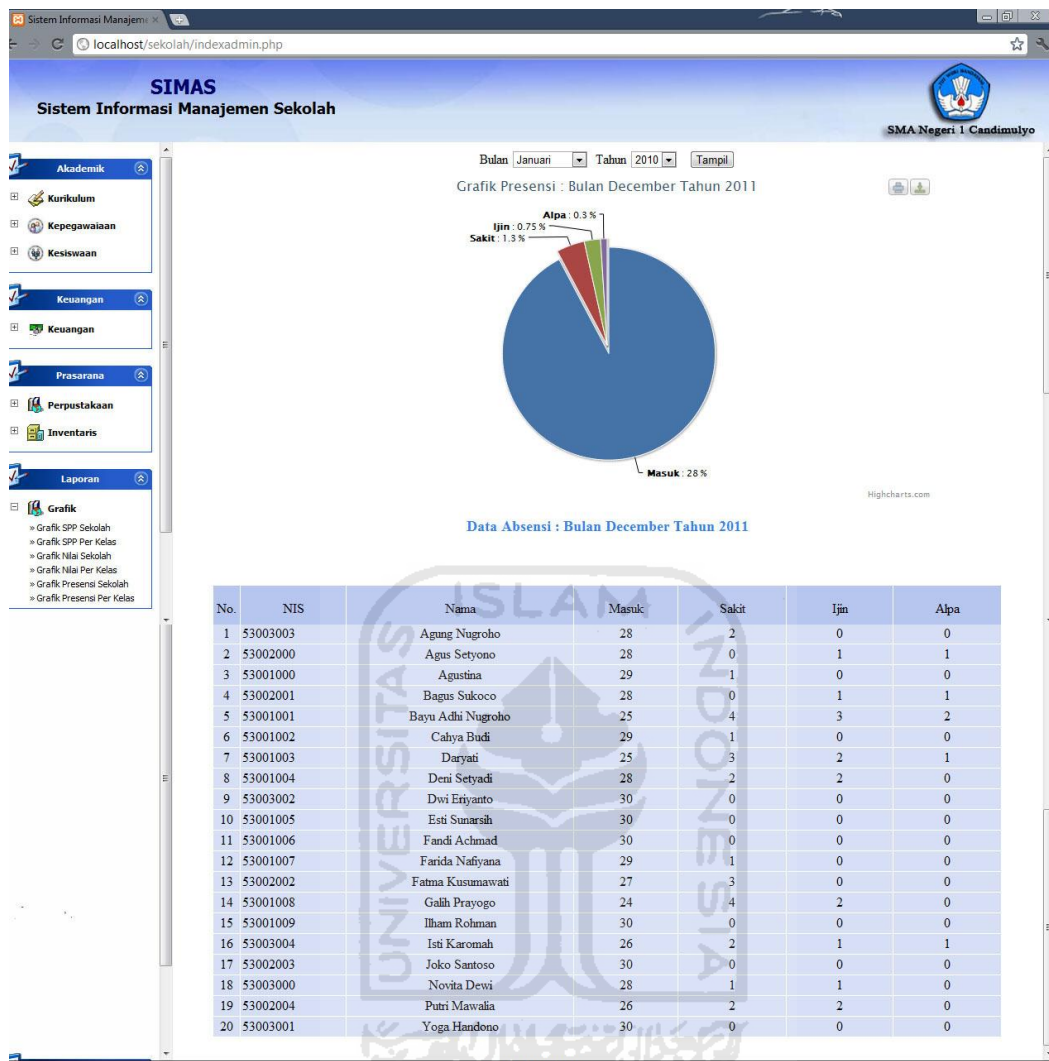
Sistem Informasi Manajem ×

localhost/sekolah/indexadmin.php

SIMAS
Sistem Informasi Manajemen Sekolah

SMA Negeri 1 Candimulyo

Akademik
Kurikulum
Kepegawaiaan
Kesiswaan

Keuangan
Keuangan

Prasarana
Perpustakaan
Inventaris

Laporan
Grafik
» Grafik SPP Sekolah
» Grafik SPP Per Kelas
» Grafik Nilai Sekolah
» Grafik Nilai Per Kelas
» Grafik Presensi Sekolah
» Grafik Presensi Per Kelas

Bulan Januari Tahun 2010 Tampil

Grafik Presensi : Bulan December Tahun 2011

Alpa : 0.3 %
Ijin : 0.75 %
Sakit : 1.3 %
Masuk : 28 %

Highcharts.com

Data Absensi : Bulan December Tahun 2011

| No. | NIS | Nama | Masuk | Sakit | Ijin | Alpa |
|---|---|---|---|---|---|---|
| 1 | 53003003 | Agung Nugroho | 28 | 2 | 0 | 0 |
| 2 | 53002000 | Agus Setyono | 28 | 0 | 1 | 1 |
| 3 | 53001000 | Agustina | 29 | 1 | 0 | 0 |
| 4 | 53002001 | Bagus Sukoco | 28 | 0 | 1 | 1 |
| 5 | 53001001 | Bayu Adhi Nugroho | 25 | 4 | 3 | 2 |
| 6 | 53001002 | Cahya Budi | 29 | 1 | 0 | 0 |
| 7 | 53001003 | Daryati | 25 | 3 | 2 | 1 |
| 8 | 53001004 | Deni Setyadi | 28 | 2 | 2 | 0 |
| 9 | 53003002 | Dwi Eriyanto | 30 | 0 | 0 | 0 |
| 10 | 53001005 | Esti Sunarsih | 30 | 0 | 0 | 0 |
| 11 | 53001006 | Fandi Achmad | 30 | 0 | 0 | 0 |
| 12 | 53001007 | Farida Nafiyana | 29 | 1 | 0 | 0 |
| 13 | 53002002 | Fatma Kusumawati | 27 | 3 | 0 | 0 |
| 14 | 53001008 | Galih Prayogo | 24 | 4 | 2 | 0 |
| 15 | 53001009 | Ilham Rohman | 30 | 0 | 0 | 0 |
| 16 | 53003004 | Isti Karomah | 26 | 2 | 1 | 1 |
| 17 | 53002003 | Joko Santoso | 30 | 0 | 0 | 0 |
| 18 | 53003000 | Novita Dewi | 28 | 1 | 1 | 0 |
| 19 | 53002004 | Putri Mawalia | 26 | 2 | 2 | 0 |
| 20 | 53003001 | Yoga Handono | 30 | 0 | 0 | 0 |